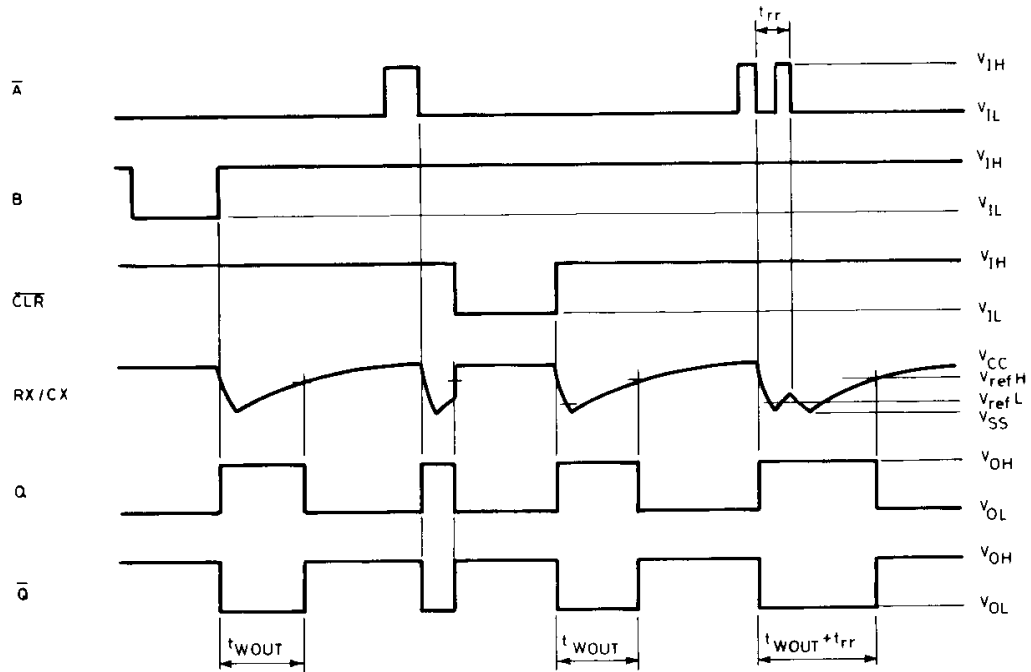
$t_{rr}$

$\overline{A}$

$V_{IH}$

$V_{IL}$

B

$V_{IH}$

$V_{IL}$

$\overline{CLR}$

$V_{IH}$

$V_{IL}$

RX/CX

$V_{CC}$

$V_{ref}H$

$V_{ref}L$

$V_{SS}$

Q

$V_{OH}$

$V_{OL}$

$\overline{Q}$

$V_{OH}$

$V_{OL}$

$t_{WOUT}$

$t_{WOUT}$

$t_{WOUT}+t_{rr}$